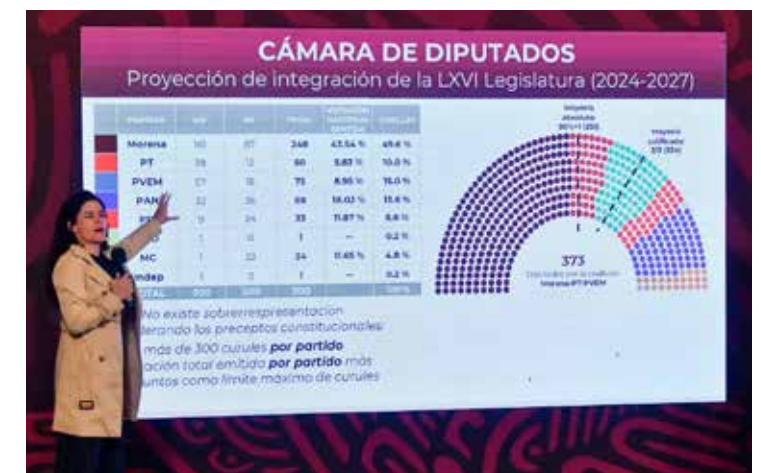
CÁMARA DE DIPUTADOS
Proyección de integración de la LXVI Legislatura (2024-2027)

| Partido | MR | RP | Total | Votación nacional emitida | Curules |
|---|---|---|---|---|---|
| Morena | 161 | 87 | 248 | 43.54 % | 49.6 % |
| PT | 38 | 12 | 50 | 5.83 % | 10.0 % |
| PVEM | 57 | 18 | 75 | 8.95 % | 15.0 % |
| PAN | 32 | 36 | 68 | 18.03 % | 13.6 % |
| PRI | 9 | 24 | 33 | 11.87 % | 6.6 % |
| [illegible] | 1 | 0 | 1 | — | 0.2 % |
| MC | 1 | 23 | 24 | 11.65 % | 4.8 % |
| Indep | 1 | 0 | 1 | — | 0.2 % |
| TOTAL | 300 | 200 | 500 | | 100% |

Mayoría absoluta 50%+1 (251)
Mayoría calificada 2/3 (334)

373
Diputados por la coalición Morena-PT-PVEM

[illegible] No existe sobrerrepresentación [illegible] derando los preceptos constitucionales:
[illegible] más de 300 curules por partido
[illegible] ación total emitida por partido más
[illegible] untos como límite máximo de curules